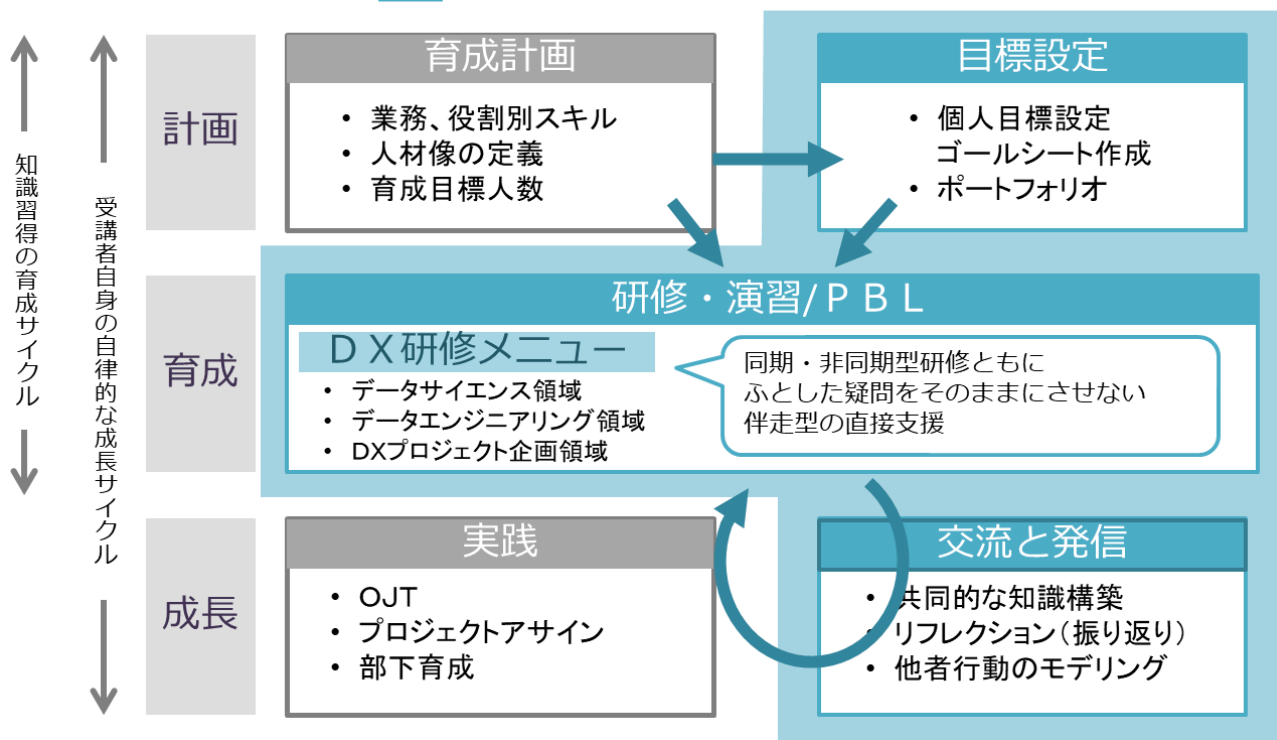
知識習得の育成サイクル

受講者自身の自律的な成長サイクル

計画

育成計画
• 業務、役割別スキル
• 人材像の定義
• 育成目標人数

目標設定
• 個人目標設定
ゴールシート作成
• ポートフォリオ

育成

研修・演習/ＰＢＬ

ＤＸ研修メニュー
• データサイエンス領域
• データエンジニアリング領域
• DXプロジェクト企画領域

同期・非同期型研修ともに
ふとした疑問をそのままにさせない
伴走型の直接支援

成長

実践
• OJT
• プロジェクトアサイン
• 部下育成

交流と発信
• 共同的な知識構築
• リフレクション（振り返り）
• 他者行動のモデリング